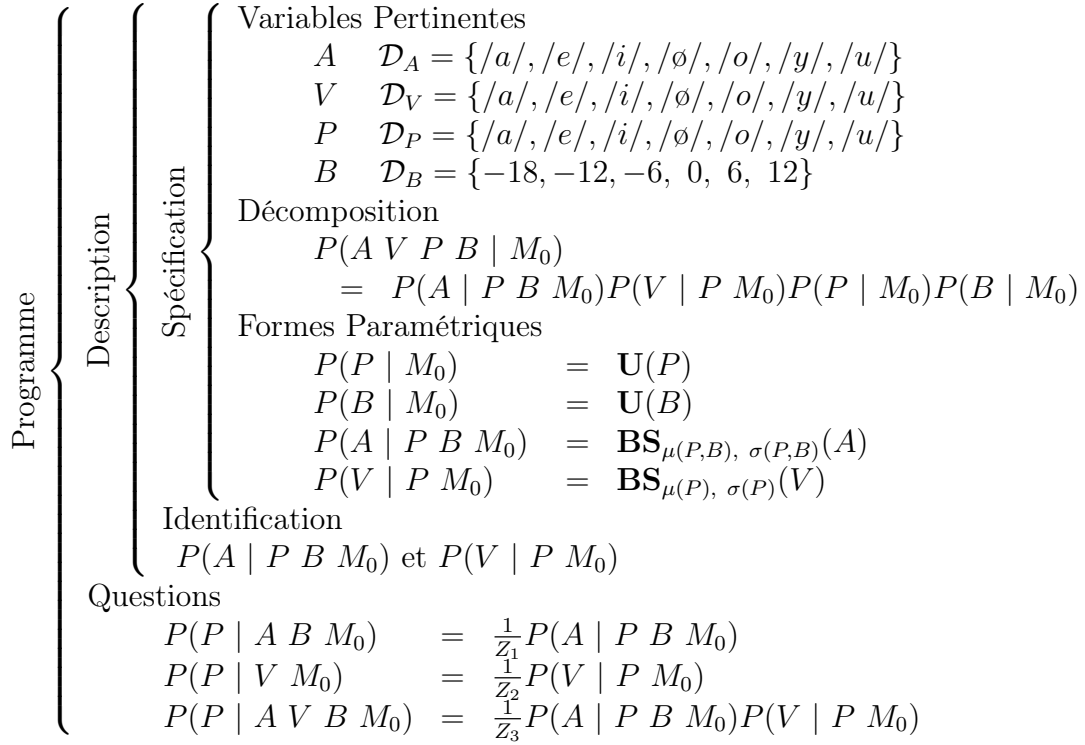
Programme
Description
Spécification
Variables Pertinentes
$A \quad \mathcal{D}_A = \{/a/, /e/, /i/, /\o/, /o/, /y/, /u/\}$
$V \quad \mathcal{D}_V = \{/a/, /e/, /i/, /\o/, /o/, /y/, /u/\}$
$P \quad \mathcal{D}_P = \{/a/, /e/, /i/, /\o/, /o/, /y/, /u/\}$
$B \quad \mathcal{D}_B = \{-18, -12, -6, 0, 6, 12\}$
Décomposition
$P(A\ V\ P\ B \mid M_0)$
$= P(A \mid P\ B\ M_0)P(V \mid P\ M_0)P(P \mid M_0)P(B \mid M_0)$
Formes Paramétriques
$P(P \mid M_0) = \mathbf{U}(P)$
$P(B \mid M_0) = \mathbf{U}(B)$
$P(A \mid P\ B\ M_0) = \mathbf{BS}_{\mu(P,B),\ \sigma(P,B)}(A)$
$P(V \mid P\ M_0) = \mathbf{BS}_{\mu(P),\ \sigma(P)}(V)$
Identification
$P(A \mid P\ B\ M_0)$ et $P(V \mid P\ M_0)$
Questions
$P(P \mid A\ B\ M_0) = \frac{1}{Z_1}P(A \mid P\ B\ M_0)$
$P(P \mid V\ M_0) = \frac{1}{Z_2}P(V \mid P\ M_0)$
$P(P \mid A\ V\ B\ M_0) = \frac{1}{Z_3}P(A \mid P\ B\ M_0)P(V \mid P\ M_0)$